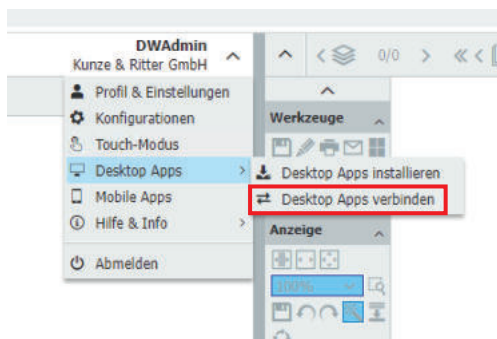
DWAdmin
Kunze & Ritter GmbH

0/0

Profil & Einstellungen
Konfigurationen
Touch-Modus
Desktop Apps
Mobile Apps
Hilfe & Info
Abmelden

Desktop Apps installieren
Desktop Apps verbinden

Werkzeuge

Anzeige

100%